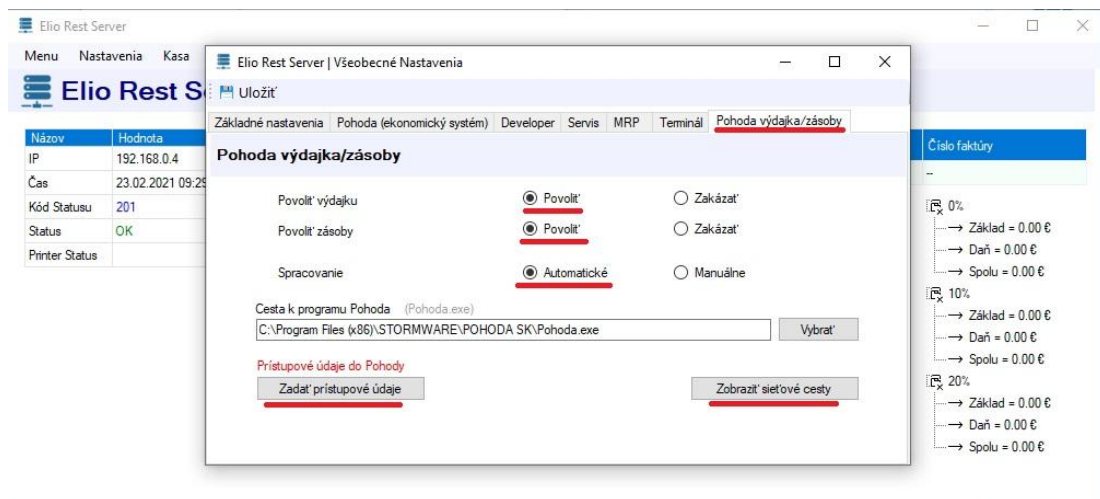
Elio Rest Server

Menu Nastavenia Kasa

Elio Rest S

| Názov | Hodnota |
|---|---|
| IP | 192.168.0.4 |
| Čas | 23.02.2021 09:2 |
| Kód Statusu | 201 |
| Status | OK |
| Printer Status | |

Elio Rest Server | Všeobecné Nastavenia

Uložiť

Základné nastavenia | Pohoda (ekonomický systém) | Developer | Servis | MRP | Terminál | Pohoda výdajka/zásoby

Pohoda výdajka/zásoby

Povoliť výdajku ◉ Povoliť ○ Zakázať

Povoliť zásoby ◉ Povoliť ○ Zakázať

Spracovanie ◉ Automatické ○ Manuálne

Cesta k programu Pohoda (Pohoda.exe)

C:\Program Files (x86)\STORMWARE\POHODA SK\Pohoda.exe

Vybrať

Prístupové údaje do Pohody

Zadať prístupové údaje

Zobraziť sieťové cesty

Číslo faktúry

--

0%
→ Základ = 0.00 €
→ Daň = 0.00 €
→ Spolu = 0.00 €
10%
→ Základ = 0.00 €
→ Daň = 0.00 €
→ Spolu = 0.00 €
20%
→ Základ = 0.00 €
→ Daň = 0.00 €
→ Spolu = 0.00 €